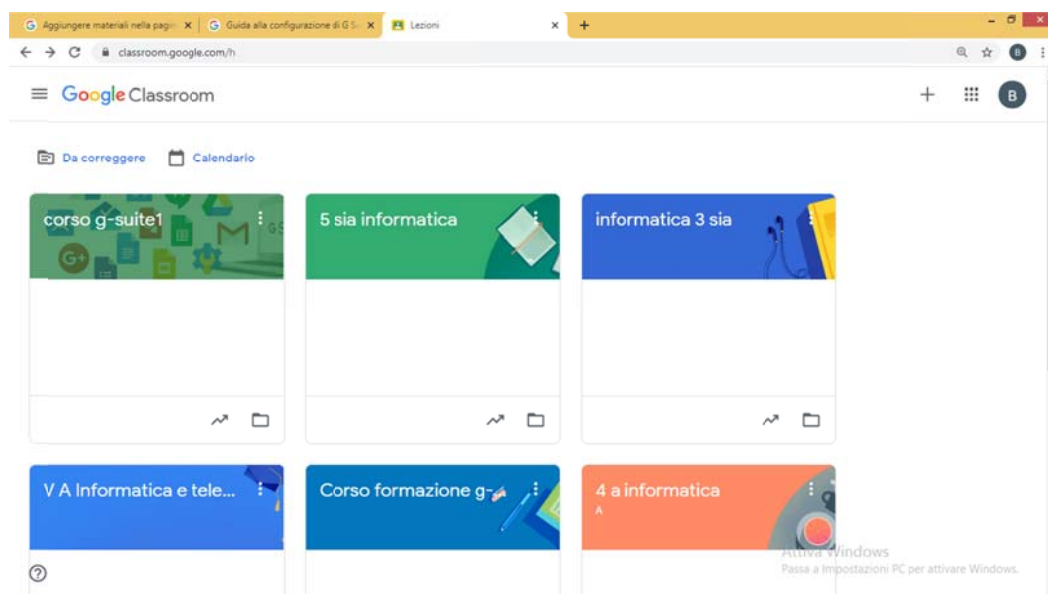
Aggiungere materiali nella pagi ×
Guida alla configurazione di G S ×
Lezioni ×
+

classroom.google.com/h

Google Classroom

Da correggere
Calendario

corso g-suite1

5 sia informatica

informatica 3 sia

V A Informatica e tele...

Corso formazione g-

4 a informatica
A

Attiva Windows
Passa a Impostazioni PC per attivare Windows.

?